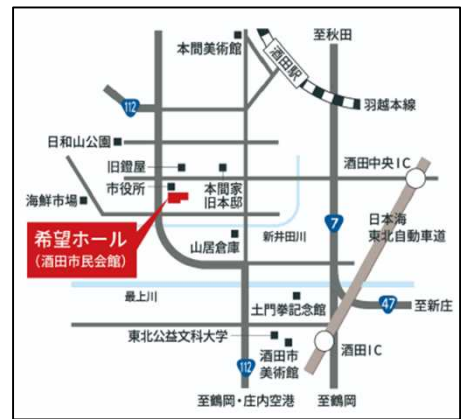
至秋田
本間美術館
酒田駅
羽越本線
112
日和山公園
旧鐙屋
酒田中央IC
市役所
本間家
旧本邸
海鮮市場
7
日本海
東北自動車道
希望ホール
（酒田市民会館）
山居倉庫
新井田川
最上川
47
至新庄
土門拳記念館
東北公益文科大学
酒田市
美術館
酒田IC
112
至鶴岡・庄内空港
至鶴岡